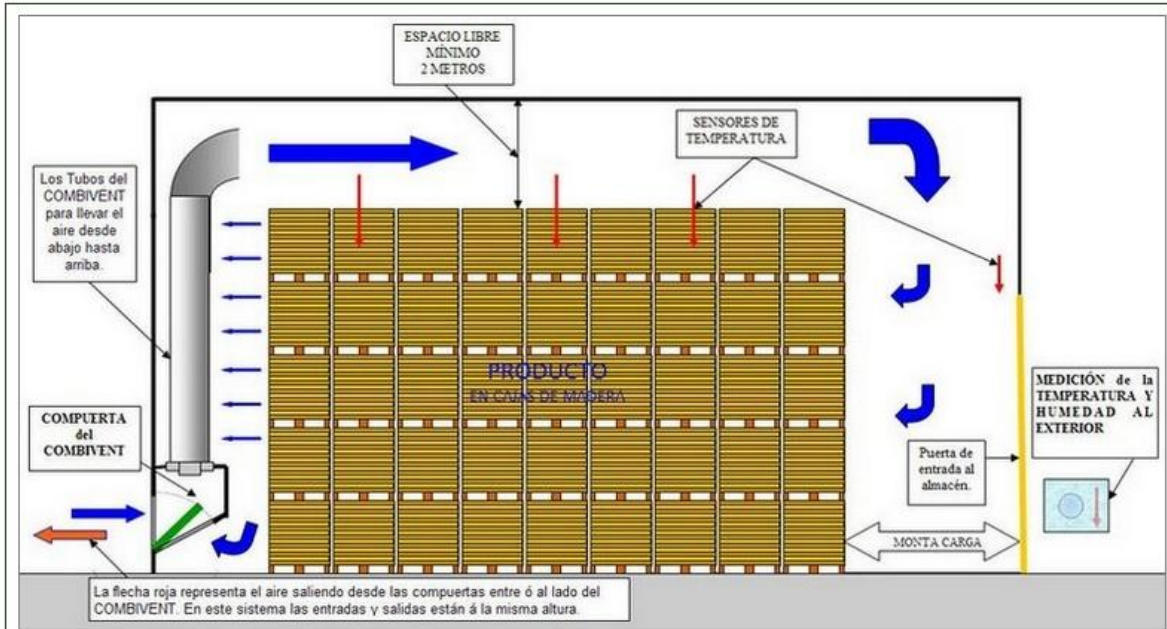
ESPACIO LIBRE MÍNIMO 2 METROS

SENSORES DE TEMPERATURA

Los Tubos del COMBIVENT para llevar el aire desde abajo hasta arriba.

PRODUCTO
EN CAJAS DE MADERA

COMPUERTA del COMBIVENT

MEDICIÓN de la TEMPERATURA Y HUMEDAD AL EXTERIOR

Puerta de entrada al almacén.

MONTA CARGA

La flecha roja representa el aire saliendo desde las compuertas entre ó al lado del COMBIVENT. En este sistema las entradas y salidas están á la misma altura.